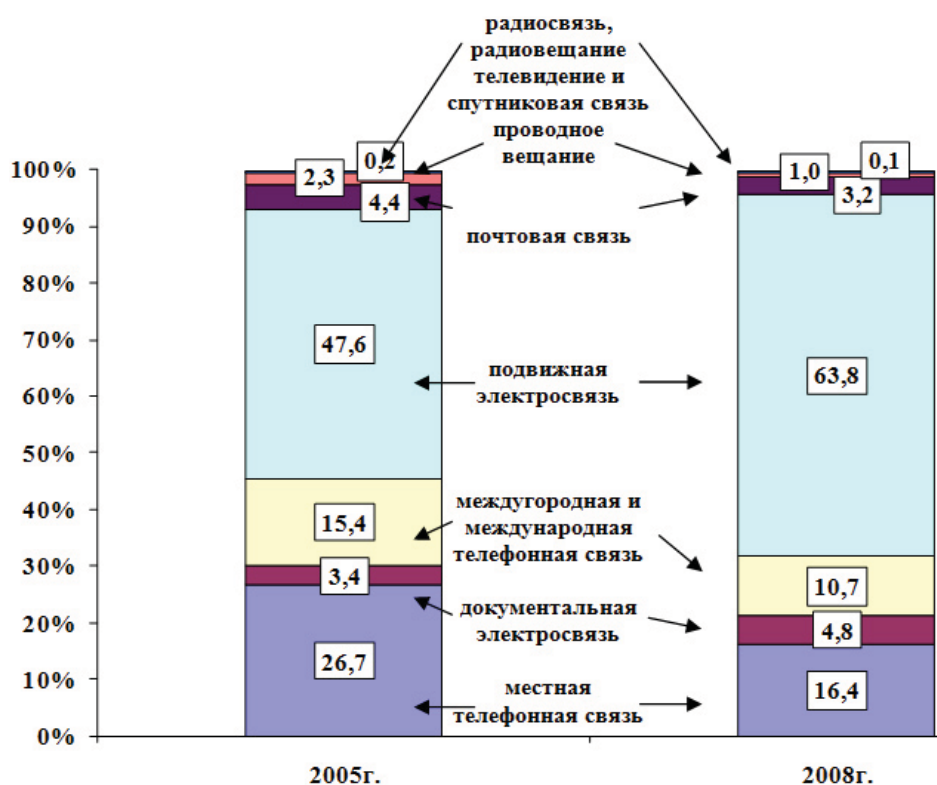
радиосвязь, радиовещание телевидение и спутниковая связь

проводное вещание

100%
90%
80%
70%
60%
50%
40%
30%
20%
10%
0%

2,3
0,2
4,4
47,6
15,4
3,4
26,7

1,0
0,1
3,2
63,8
10,7
4,8
16,4

почтовая связь

подвижная электросвязь

междугородная и международная телефонная связь

документальная электросвязь

местная телефонная связь

2005г.

2008г.